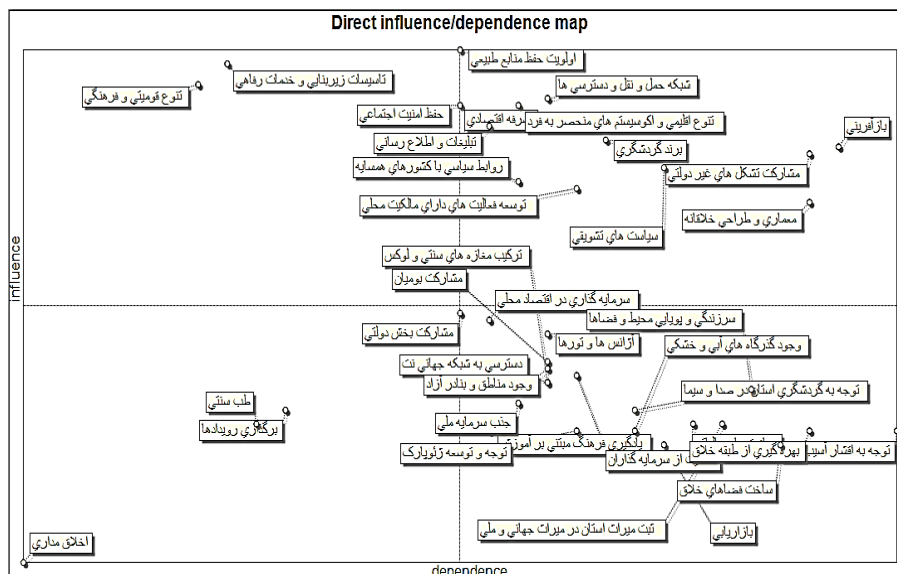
Direct influence/dependence map

influence

dependence

اولویت حفظ منابع طبیعی
تاسیسات زیربنایی و خدمات رفاهی
شبکه حمل و نقل و دسترسی ها
تنوع قومیتی و فرهنگی
حفظ امنیت اجتماعی
رفاه اقتصادی
تنوع اقلیمی و اکوسیستم های منحصر به فرد
بازآفرینی
تبلیغات و اطلاع رسانی
برند گردشگری
روابط سیاسی با کشورهای همسایه
مشارکت تشکل های غیر دولتی
توسعه فعالیت های دارای مالکیت محلی
معماری و طراحی خلاقانه
سیاست های تشویقی
ترکیب مغازه های سنتی و لوکس
مشارکت بومیان
سرمایه گذاری در اقتصاد محلی
سرزندگی و پویایی محیط و فضاها
مشارکت بخش دولتی
آژانس ها و تورها
وجود گذرگاه های آبی و خشکی
دسترسی به شبکه جهانی نت
وجود مناطق و بنادر آزاد
توجه به گردشگری استان در صدا و سیما
طب سنتی
برگزاری رویدادها
جذب سرمایه ملی
یادگیری فرهنگ مبتنی بر آموزش
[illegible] از سرمایه گذاران
بهره گیری از طبقه خلاق
توجه به اقشار آسیب
توجه و توسعه ژئوپارک
ساخت فضاهای خلاق
بازاریابی
ثبت میراث استان در میراث جهانی و ملی
اخلاق مداری